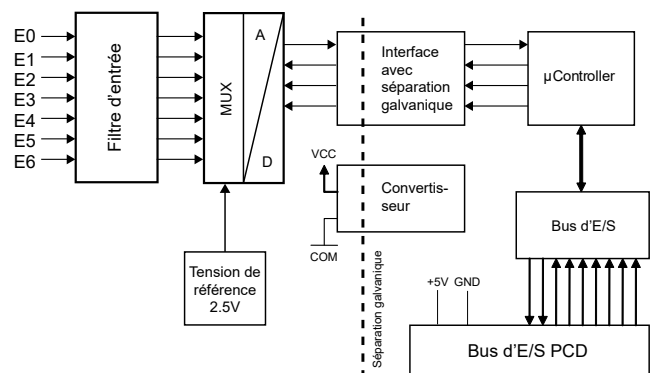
E0
E1
E2
E3
E4
E5
E6

Filtre d'entrée

MUX

A

D

Interface avec séparation galvanique

µController

VCC

Convertisseur

COM

Bus d'E/S

Tension de référence 2.5V

Séparation galvanique

+5V GND

Bus d'E/S PCD